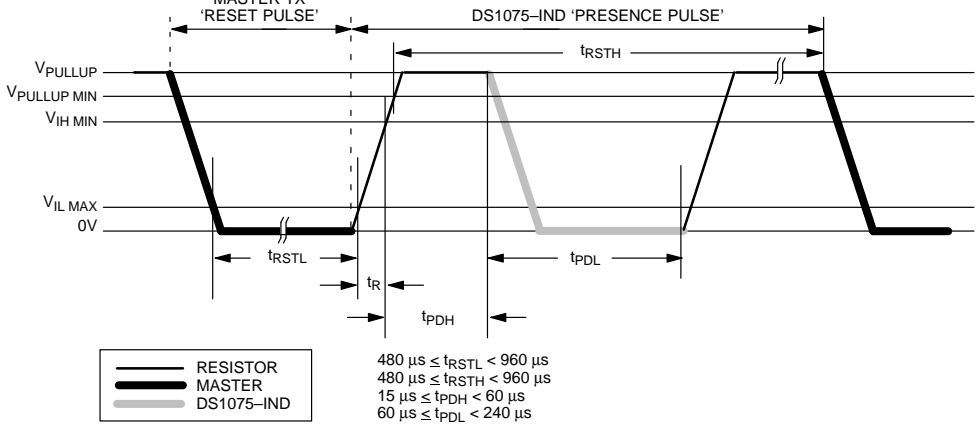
MASTER TX
'RESET PULSE'

DS1075–IND 'PRESENCE PULSE'

$t_{RSTH}$

$V_{PULLUP}$

$V_{PULLUP\ MIN}$

$V_{IH\ MIN}$

$V_{IL\ MAX}$

0V

$t_{RSTL}$

$t_R$

$t_{PDL}$

$t_{PDH}$

RESISTOR
MASTER
DS1075–IND

480 µs ≤ $t_{RSTL}$ < 960 µs
480 µs ≤ $t_{RSTH}$ < 960 µs
15 µs ≤ $t_{PDH}$ < 60 µs
60 µs ≤ $t_{PDL}$ < 240 µs